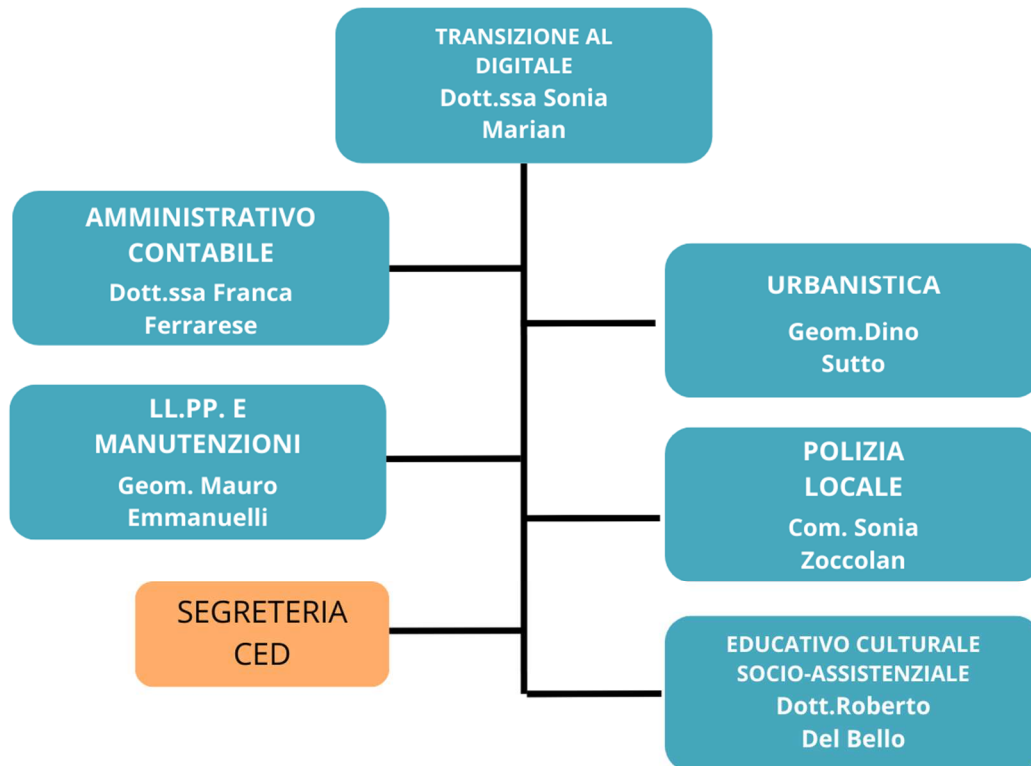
TRANSIZIONE AL DIGITALE
Dott.ssa Sonia Marian

AMMINISTRATIVO CONTABILE
Dott.ssa Franca Ferrarese

URBANISTICA
Geom.Dino Sutto

LL.PP. E MANUTENZIONI
Geom. Mauro Emmanuelli

POLIZIA LOCALE
Com. Sonia Zoccolan

SEGRETERIA CED

EDUCATIVO CULTURALE SOCIO-ASSISTENZIALE
Dott.Roberto Del Bello